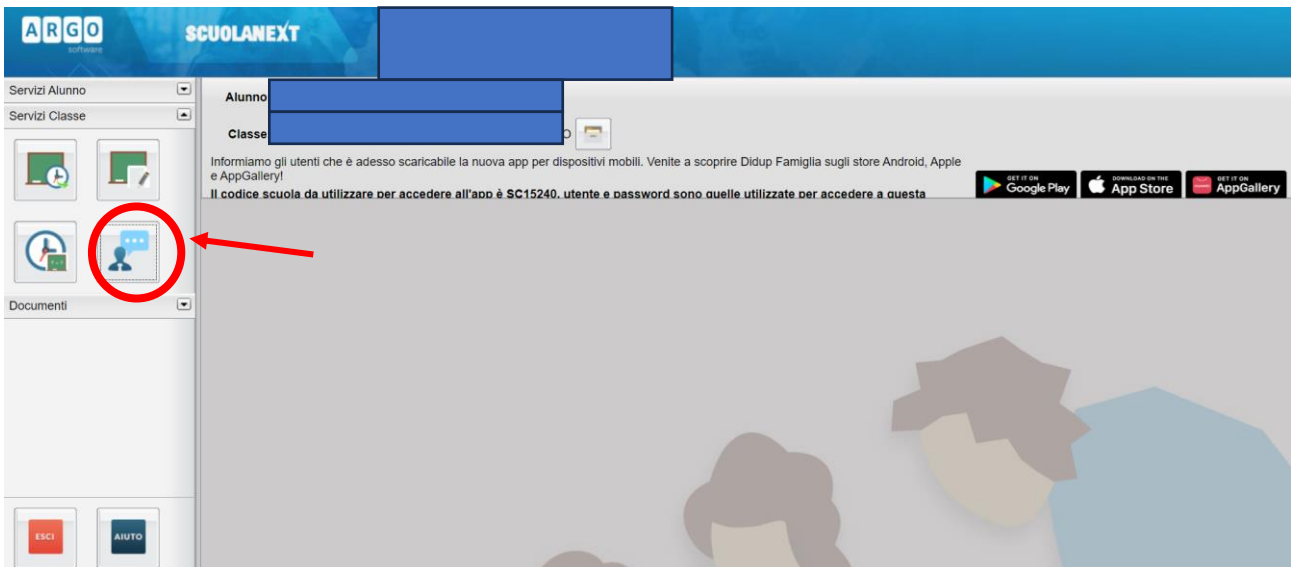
ARGO software

SCUOLANEXT

Servizi Alunno

Servizi Classe

Documenti

ESCI

AIUTO

Alunno

Classe

o

Informiamo gli utenti che è adesso scaricabile la nuova app per dispositivi mobili. Venite a scoprire Didup Famiglia sugli store Android, Apple e AppGallery!

Il codice scuola da utilizzare per accedere all'app è SC15240, utente e password sono quelle utilizzate per accedere a questa

GET IT ON Google Play

DOWNLOAD ON THE App Store

GET IT ON AppGallery